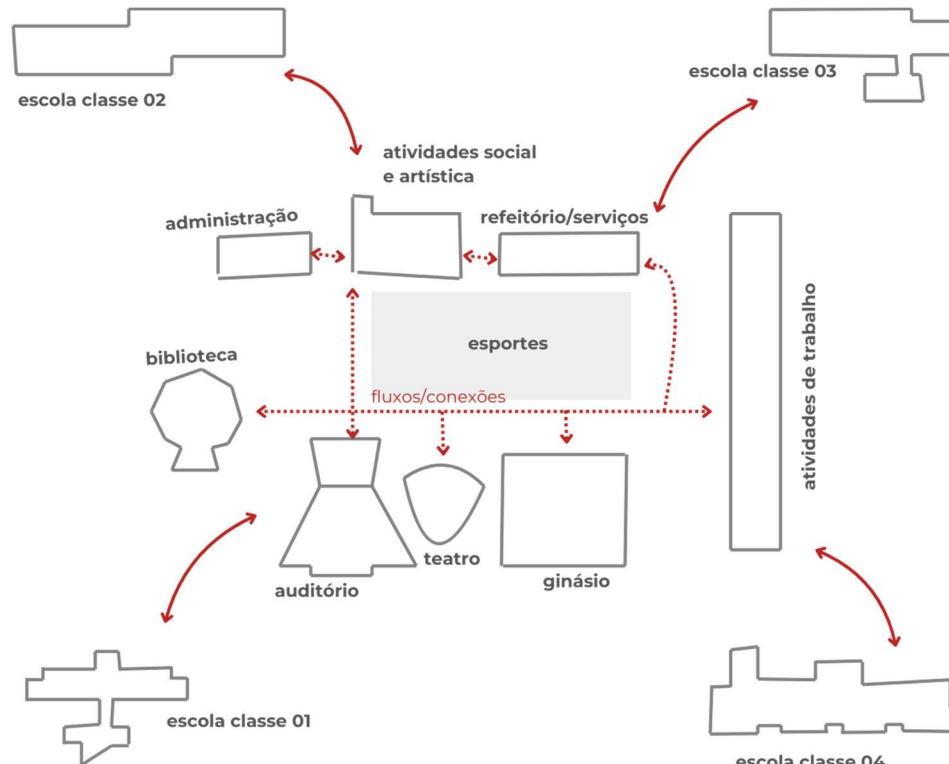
escola classe 02

escola classe 03

atividades social e artística

administração

refeitório/serviços

esportes

atividades de trabalho

biblioteca

fluxos/conexões

teatro

ginásio

auditório

escola classe 01

escola classe 04